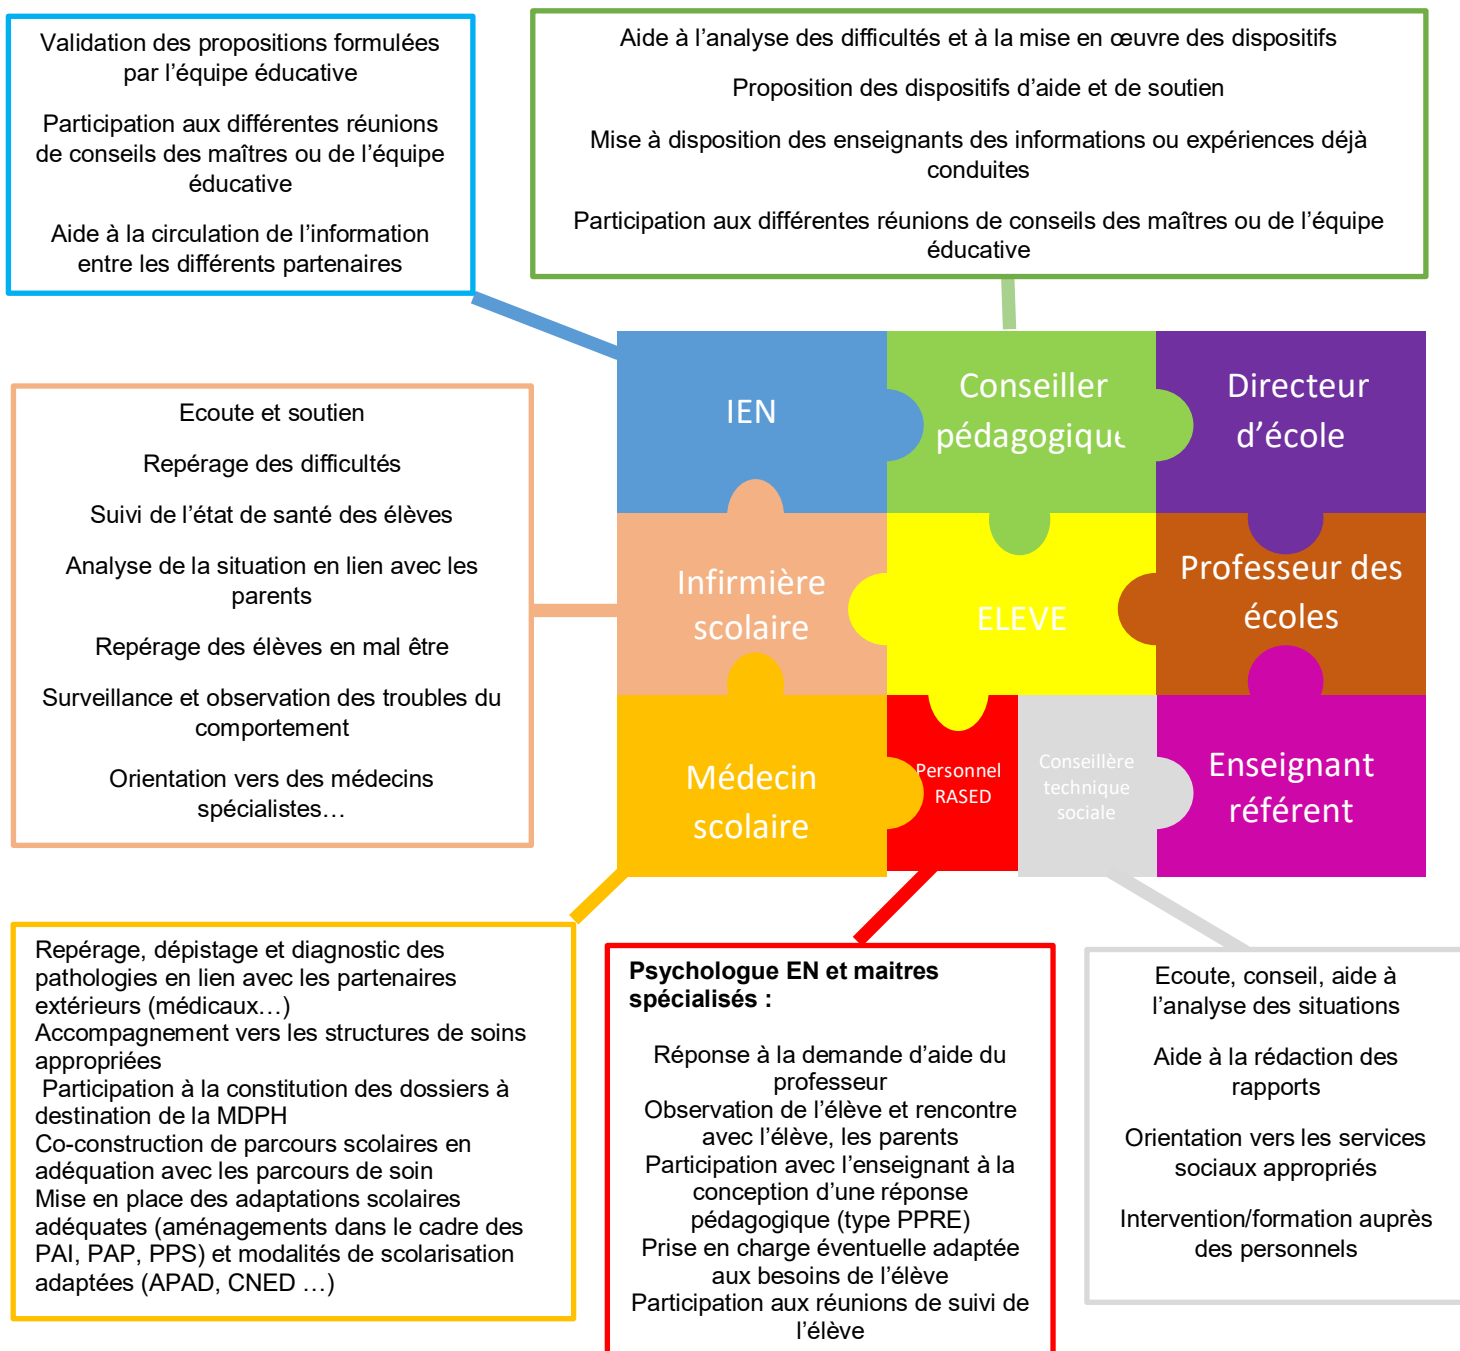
Validation des propositions formulées par l'équipe éducative

Participation aux différentes réunions de conseils des maîtres ou de l'équipe éducative

Aide à la circulation de l'information entre les différents partenaires

Aide à l'analyse des difficultés et à la mise en œuvre des dispositifs

Proposition des dispositifs d'aide et de soutien

Mise à disposition des enseignants des informations ou expériences déjà conduites

Participation aux différentes réunions de conseils des maîtres ou de l'équipe éducative

IEN

Conseiller pédagogique

Directeur d'école

Infirmière scolaire

ELEVE

Professeur des écoles

Médecin scolaire

Personnel RASED

Conseillère technique sociale

Enseignant référent

Ecoute et soutien

Repérage des difficultés

Suivi de l'état de santé des élèves

Analyse de la situation en lien avec les parents

Repérage des élèves en mal être

Surveillance et observation des troubles du comportement

Orientation vers des médecins spécialistes…

Repérage, dépistage et diagnostic des pathologies en lien avec les partenaires extérieurs (médicaux…)
Accompagnement vers les structures de soins appropriées
Participation à la constitution des dossiers à destination de la MDPH
Co-construction de parcours scolaires en adéquation avec les parcours de soin
Mise en place des adaptations scolaires adéquates (aménagements dans le cadre des PAI, PAP, PPS) et modalités de scolarisation adaptées (APAD, CNED …)

Psychologue EN et maitres spécialisés :

Réponse à la demande d'aide du professeur
Observation de l'élève et rencontre avec l'élève, les parents
Participation avec l'enseignant à la conception d'une réponse pédagogique (type PPRE)
Prise en charge éventuelle adaptée aux besoins de l'élève
Participation aux réunions de suivi de l'élève

Ecoute, conseil, aide à l'analyse des situations

Aide à la rédaction des rapports

Orientation vers les services sociaux appropriés

Intervention/formation auprès des personnels